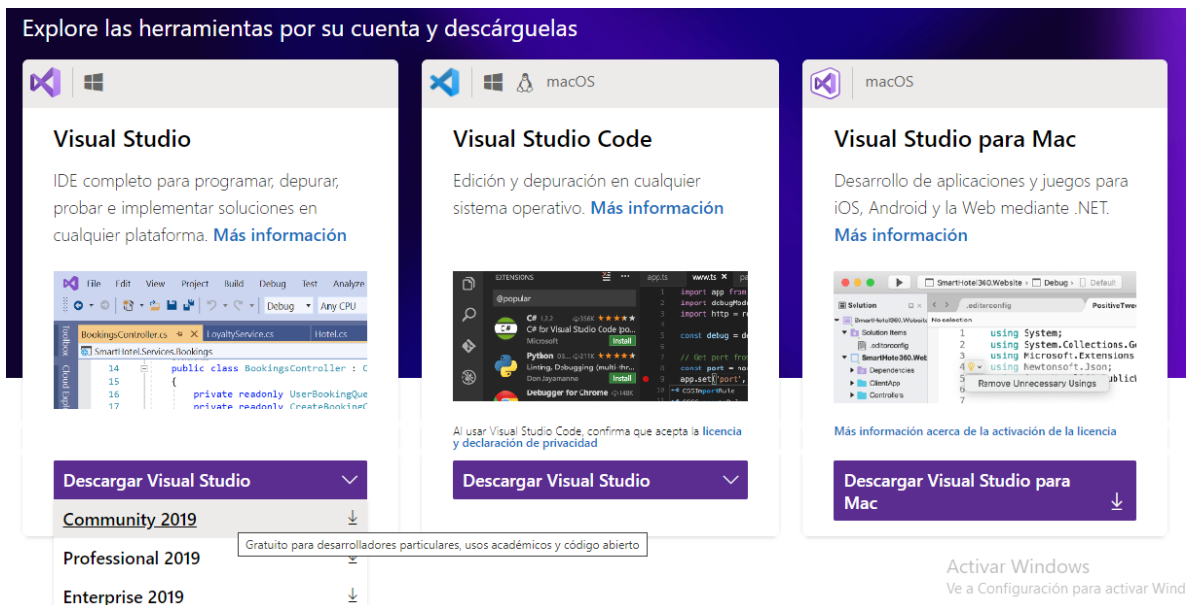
Explore las herramientas por su cuenta y descárguelas

Visual Studio

IDE completo para programar, depurar, probar e implementar soluciones en cualquier plataforma. Más información

File Edit View Project Build Debug Test Analyze

Debug Any CPU

BookingsController.cs LoyaltyService.cs Hotel.cs

SmartHotel.Services.Bookings

14 public class BookingsController : C
15 {
16 private readonly IUserBookingQue
17 private readonly ICreateBookingC

Descargar Visual Studio

Community 2019

Professional 2019

Enterprise 2019

macOS

Visual Studio Code

Edición y depuración en cualquier sistema operativo. Más información

EXTENSIONS

@popular

C# 1.2.2 356K
C# for Visual Studio Code (po...
Microsoft Install

Python 0.5... 211K
Linting, Debugging (multi-thr...
Don Jayamanne Install

Debugger for Chrome 148K

app.ts www.ts

import app from
import debugMod
import http =

const debug = d

// Get port from
const port = no
app.set('port',

Al usar Visual Studio Code, confirma que acepta la licencia y declaración de privacidad

Descargar Visual Studio

macOS

Visual Studio para Mac

Desarrollo de aplicaciones y juegos para iOS, Android y la Web mediante .NET. Más información

SmartHotel360.Website Debug Default

Solution .editorconfig PositiveTwe

No selection

Solution Items
.editorconfig
SmartHotel360.Web
Dependencies
ClientApp
Controllers

1 using System;
2 using System.Collections.Ge
3 using Microsoft.Extensions
4 using Newtonsoft.Json;

Remove Unnecessary Usings

Más información acerca de la activación de la licencia

Descargar Visual Studio para Mac

Gratuito para desarrolladores particulares, usos académicos y código abierto

Activar Windows
Ve a Configuración para activar Wind